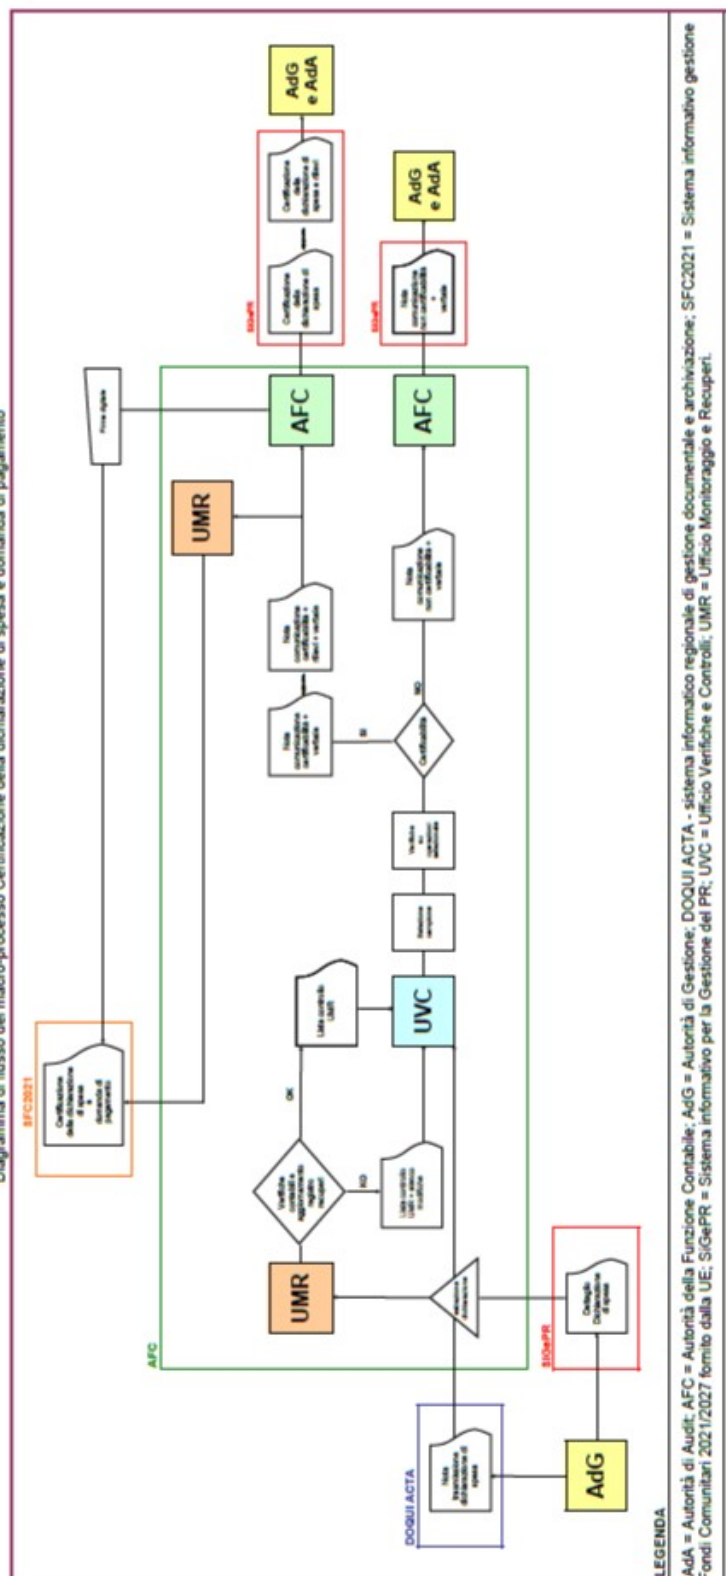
Diagramma di flusso del macro-processo Certificazione della dichiarazione di spesa e domanda di pagamento

AFC

DOQUI ACTA

Nota trasmissione dichiarazione di spesa

AdG

SIGePR

Dettaglio Dichiarazione di spesa

UMR

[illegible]

Verifiche contabili e aggiornamento registro recuperi

KO

Lista controlli UMR + esito negativo

OK

Lista controlli UMR

UVC

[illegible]

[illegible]

Certificabile

SI

NO

Nota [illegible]

Nota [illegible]

Nota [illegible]

UMR

SFC2021

Certificazione della dichiarazione di spesa + domanda di pagamento

Firma digitale

AFC

AFC

SIGePR

Certificazione della dichiarazione di spesa

Certificazione della dichiarazione di spesa e ritiri

AdG e AdA

SIGePR

Nota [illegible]

AdG e AdA

LEGENDA
AdA = Autorità di Audit; AFC = Autorità della Funzione Contabile; AdG = Autorità di Gestione; DOQUI ACTA - sistema informatico regionale di gestione documentale e archiviazione; SFC2021 = Sistema informativo gestione fondi Comunitari 2021/2027 fornito dalla UE; SIGePR = Sistema informativo per la Gestione del PR; UVC = Ufficio Verifiche e Controlli; UMR = Ufficio Monitoraggio e Recuperi.